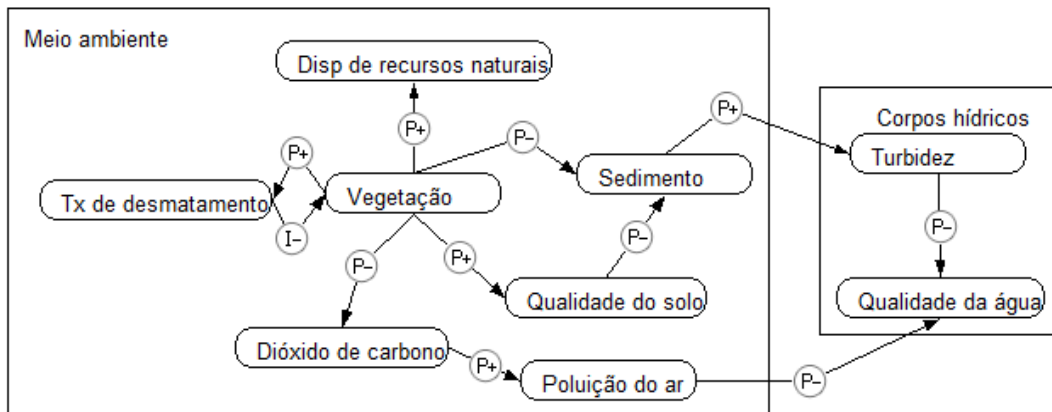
Meio ambiente

Disp de recursos naturais

P+

P+

P-

P+

Corpos hídricos

Tx de desmatamento

Vegetação

Sedimento

Turbidez

I-

P-

P-

P+

P-

Qualidade do solo

Qualidade da água

Dióxido de carbono

P+

Poluição do ar

P-